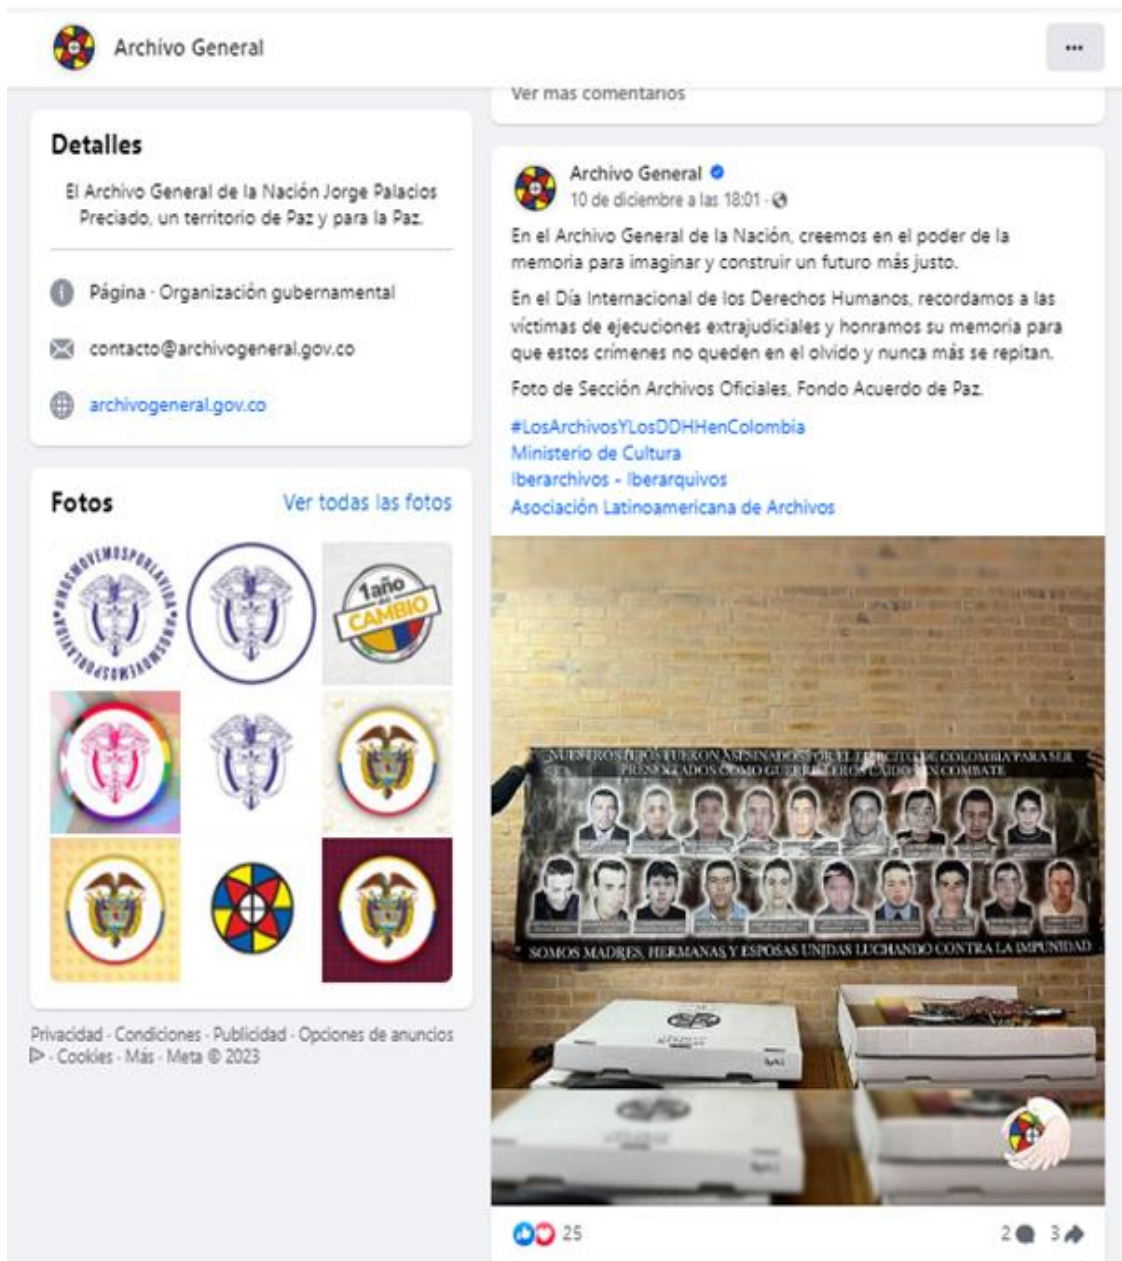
Archivo General

...

Ver mas comentarios

Detalles

El Archivo General de la Nación Jorge Palacios Preciado, un territorio de Paz y para la Paz.

Página · Organización gubernamental

contacto@archivogeneral.gov.co

archivogeneral.gov.co

Fotos

Ver todas las fotos

#UNIDOSMOVEMOSPORLAVIDA

1año del CAMBIO

Privacidad · Condiciones · Publicidad · Opciones de anuncios · Cookies · Más · Meta © 2023

Archivo General
10 de diciembre a las 18:01 ·

En el Archivo General de la Nación, creemos en el poder de la memoria para imaginar y construir un futuro más justo.

En el Día Internacional de los Derechos Humanos, recordamos a las víctimas de ejecuciones extrajudiciales y honramos su memoria para que estos crímenes no queden en el olvido y nunca más se repitan.

Foto de Sección Archivos Oficiales, Fondo Acuerdo de Paz.

#LosArchivosYLosDDHHenColombia
Ministerio de Cultura
Iberarchivos - Iberarquivos
Asociación Latinoamericana de Archivos

NUESTROS HIJOS FUERON ASESINADOS POR EL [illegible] DE COLOMBIA PARA SER PRESENTADOS COMO GUERRILLEROS CAIDOS EN COMBATE

SOMOS MADRES, HERMANAS Y ESPOSAS UNIDAS LUCHANDO CONTRA LA IMPUNIDAD

25

2 3